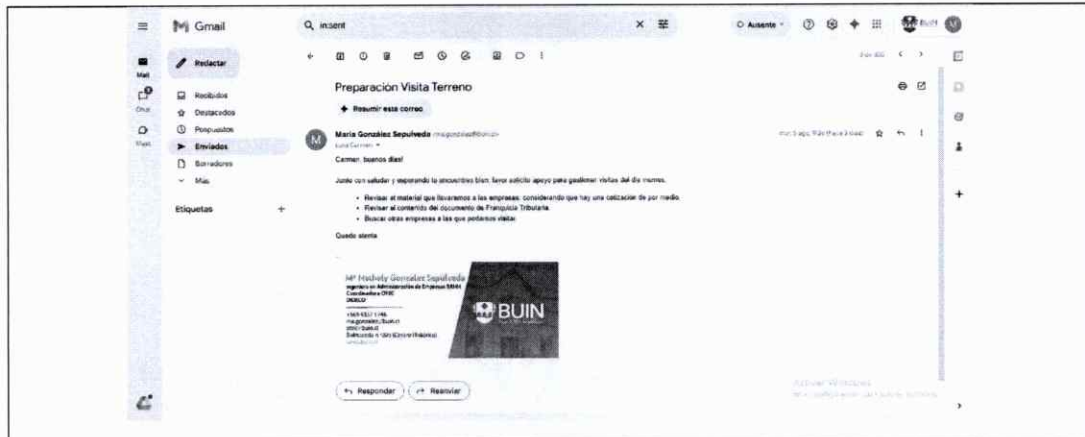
Gmail

in:sent

Ausente

BUIN

Mail

Chat

Meet

Redactar

Recibidos

Destacados

Pospuestos

Enviados

Borradores

Más

Etiquetas

+

Preparacion Visita Terreno

Resumir este correo

Maria González Sepulveda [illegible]

para Carmen

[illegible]

Carmen, buenos dias!

Junto con saludar y esperando la encuentres bien, favor solicito apoyo para gestionar visitas del dia martes.

• Revisar el material que llevaremos a las empresas, considerando que hay una cotización de por medio.
• Revisar el contenido del documento de Franquicia Tributaria.
• Buscar otras empresas a las que podamos visitar.

Quedo atenta

Mª Marioly Gonzalez Sepulveda
Ingeniero en Administración de Empresas MBA
Coordinadora OTEC
DIDECO
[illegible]
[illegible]
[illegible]
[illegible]

BUIN

Responder

Reenviar

Activar Windows
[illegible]